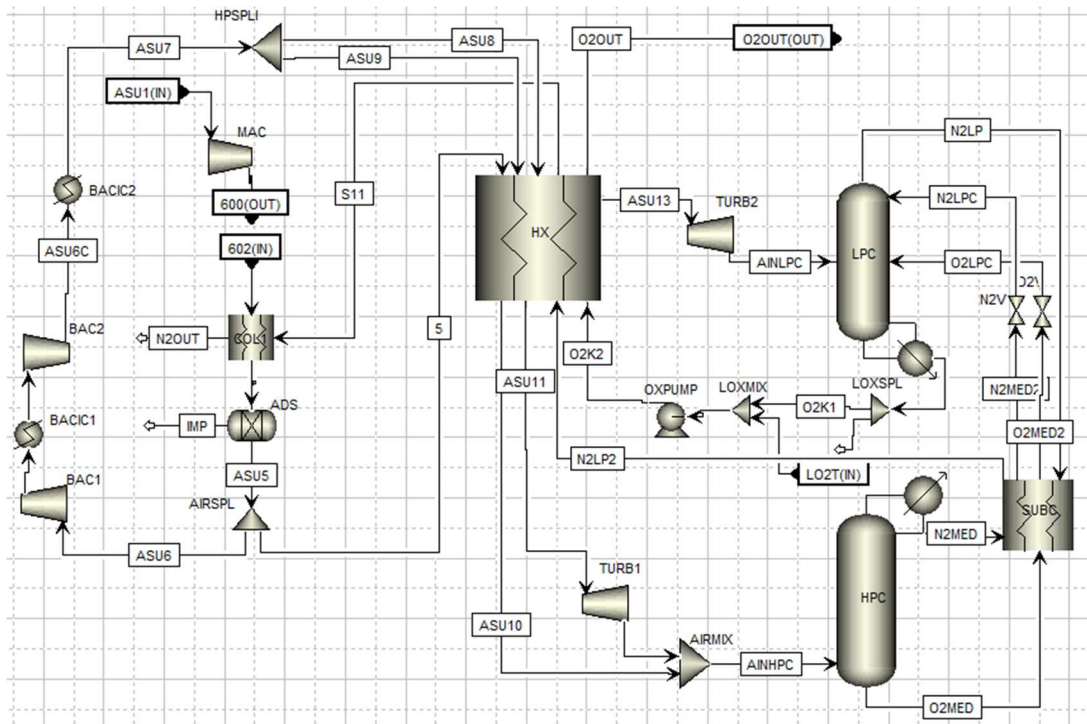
HPSPLI
ASU7
ASU8
ASU9
O2OUT
O2OUT(OUT)
ASU1(IN)
MAC
N2LP
BACIC2
600(OUT)
S11
HX
ASU13
TURB2
N2LPC
602(IN)
LPC
ASU6C
AINLPC
O2LPC
O2V
N2V
BAC2
N2OUT
COL1
5
O2K2
ASU11
OXPUMP
LOXMIX
LOXSPL
N2MED2
ADS
BACIC1
IMP
O2K1
O2MED2
ASU5
N2LP2
LO2T(IN)
BAC1
AIRSPL
SUBC
N2MED
ASU6
TURB1
HPC
ASU10
AIRMIX
AINHPC
O2MED